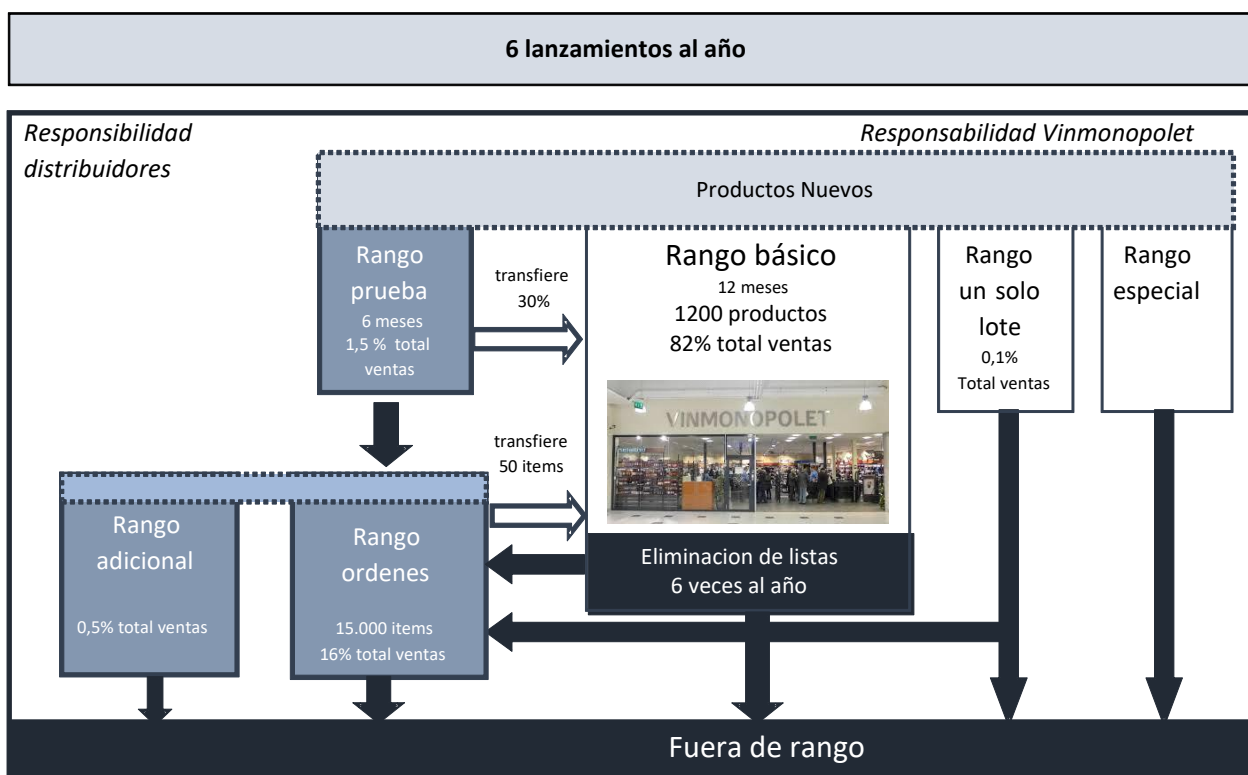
6 lanzamientos al año

Responsibilidad distribuidores

Responsabilidad Vinmonopolet

Productos Nuevos

Rango prueba
6 meses
1,5 % total ventas

transfiere 30%

Rango básico
12 meses
1200 productos
82% total ventas

VINMONOPOLET

Rango un solo lote
0,1%
Total ventas

Rango especial

transfiere 50 items

Rango adicional
0,5% total ventas

Rango ordenes
15.000 items
16% total ventas

Eliminacion de listas
6 veces al año

Fuera de rango